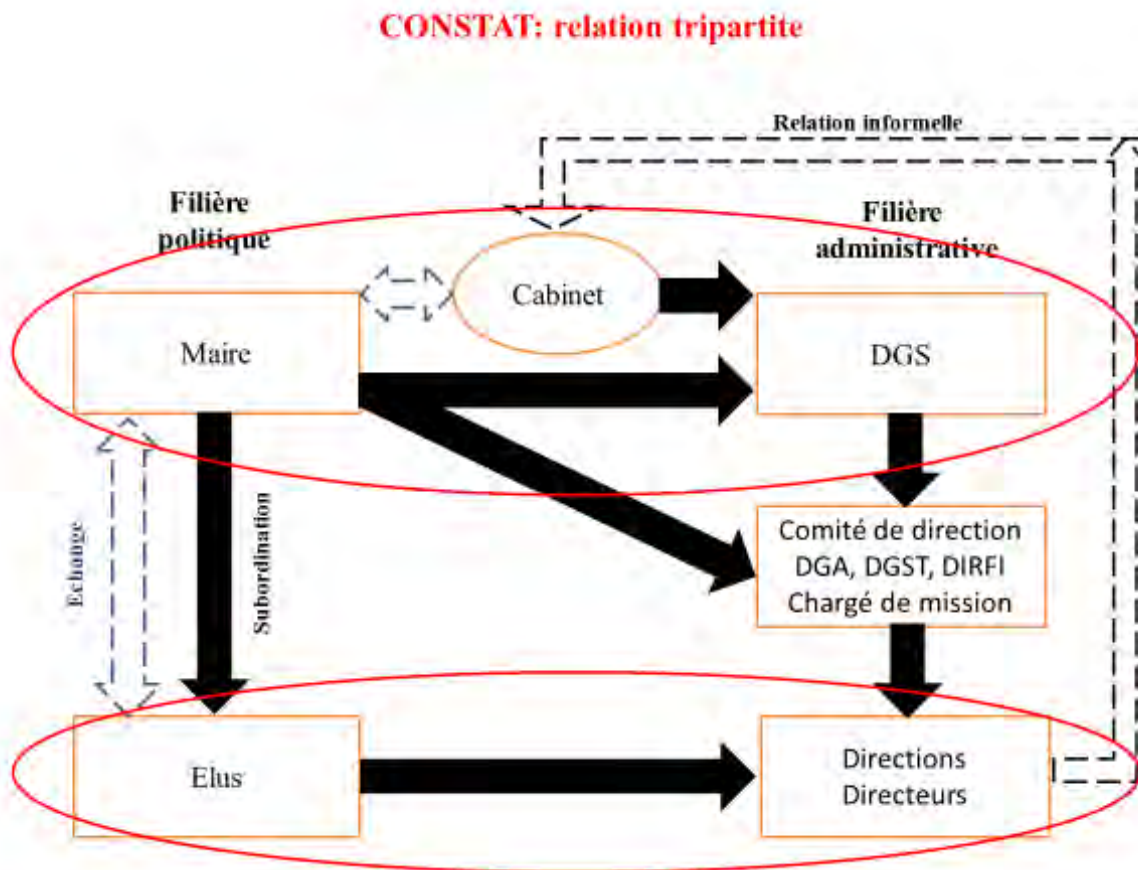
CONSTAT: relation tripartite

Relation informelle

Filière politique

Filière administrative

Cabinet

Maire

DGS

Echange

Subordination

Comité de direction
DGA, DGST, DIRFI
Chargé de mission

Elus

Directions
Directeurs